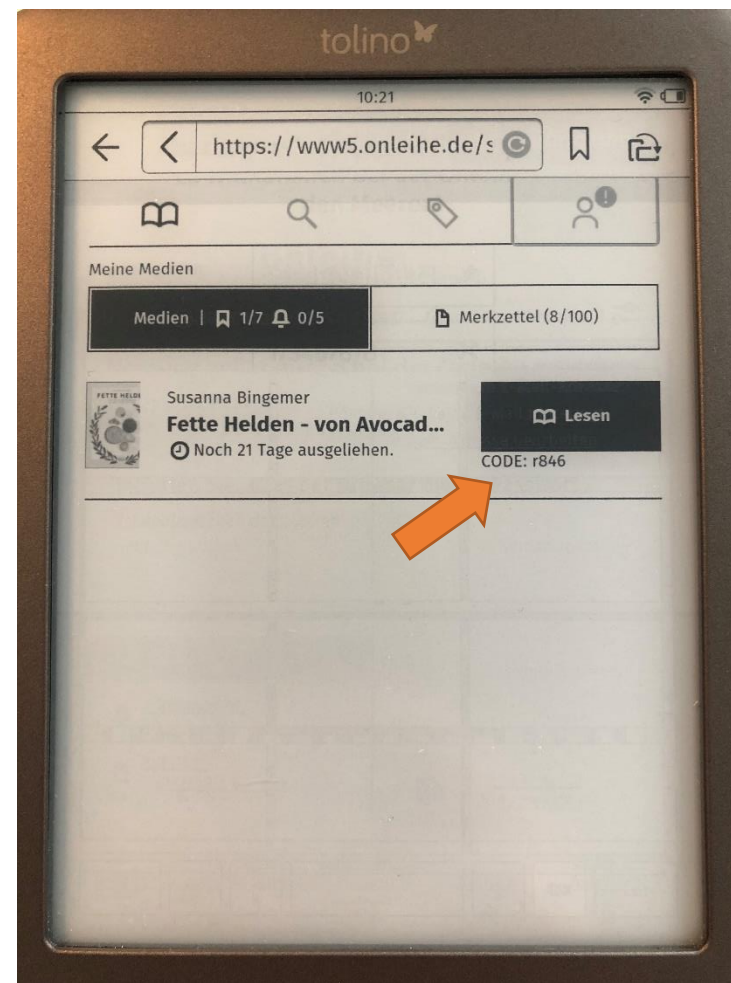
tolino

10:21

https://www5.onleihe.de/s

Meine Medien

Medien | 1/7 0/5

Merkzettel (8/100)

FETTE HELDEN

Susanna Bingemer

Fette Helden - von Avocad...

Noch 21 Tage ausgeliehen.

Lesen

CODE: r846